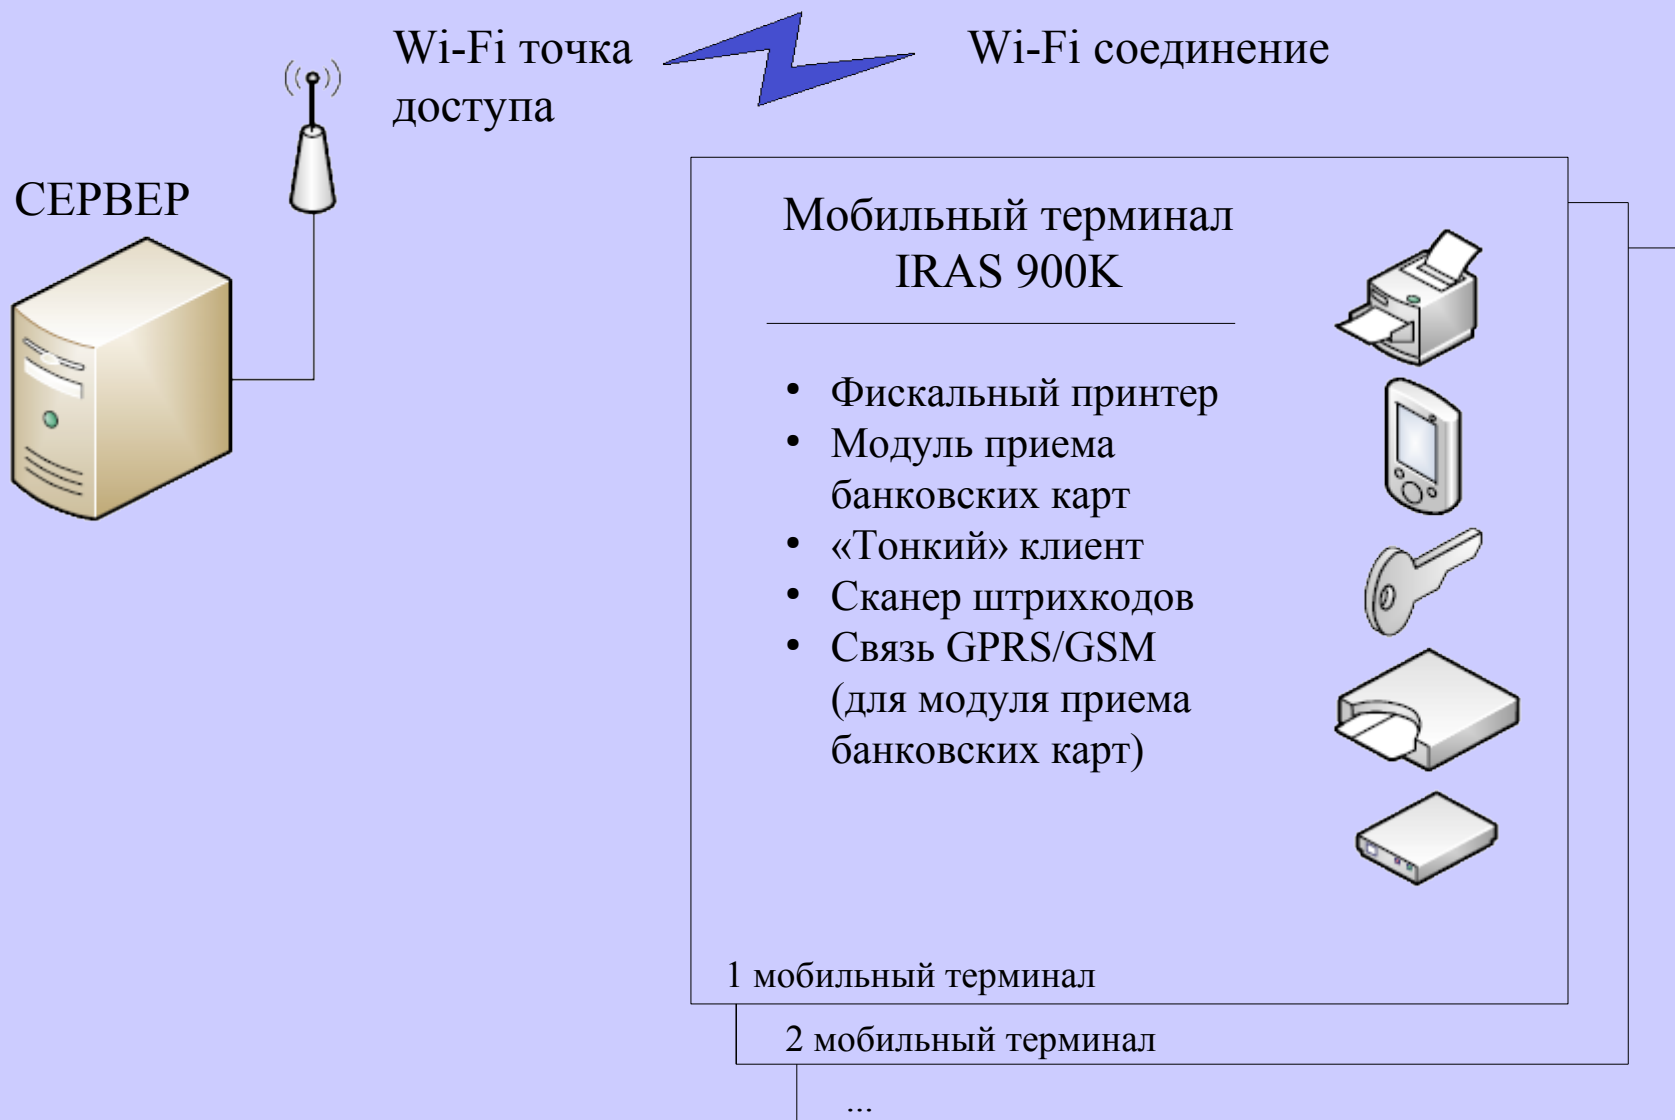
Wi-Fi точка доступа

Wi-Fi соединение

СЕРВЕР

Мобильный терминал IRAS 900K

• Фискальный принтер
• Модуль приема банковских карт
• «Тонкий» клиент
• Сканер штрихкодов
• Связь GPRS/GSM (для модуля приема банковских карт)

1 мобильный терминал

2 мобильный терминал

...